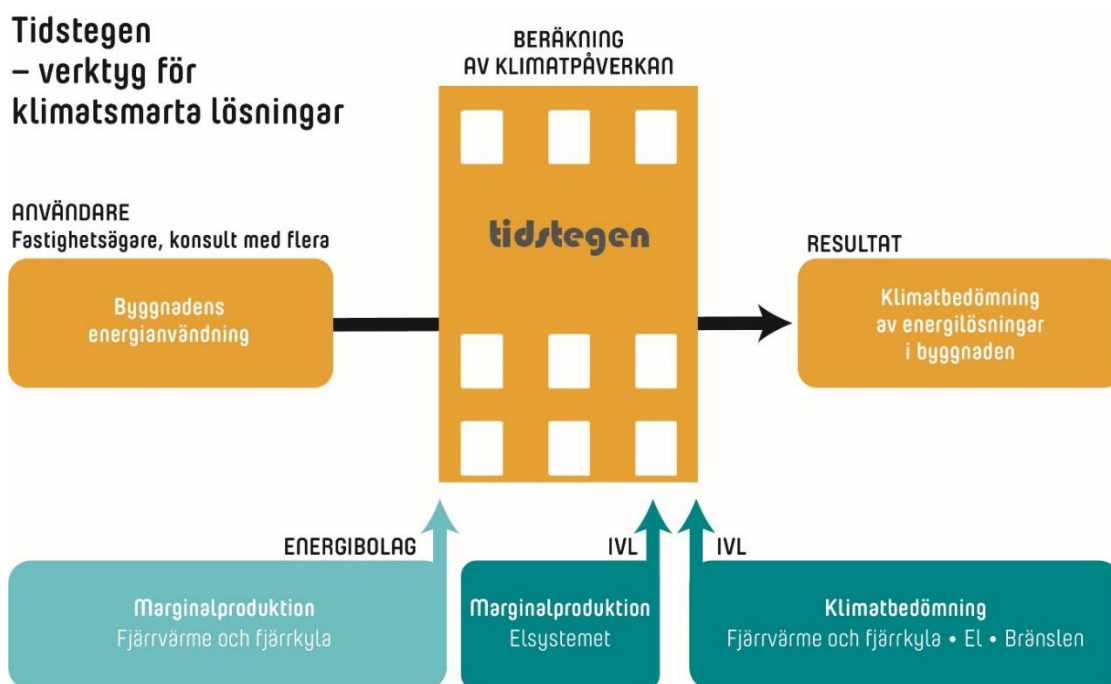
Tidstegen
– verktyg för klimatsmarta lösningar

BERÄKNING AV KLIMATPÅVERKAN

tidstegen

ANVÄNDARE
Fastighetsägare, konsult med flera

Byggnadens energianvändning

RESULTAT

Klimatbedömning av energilösningar i byggnaden

ENERGIBOLAG

IVL

IVL

Marginalproduktion
Fjärrvärme och fjärrkyla

Marginalproduktion
Elsystemet

Klimatbedömning
Fjärrvärme och fjärrkyla • El • Bränslen